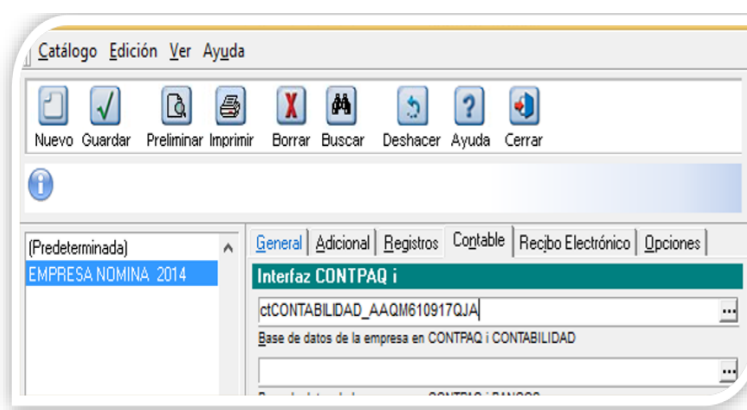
Catálogo Edición Ver Ayuda

Nuevo Guardar Preliminar Imprimir Borrar Buscar Deshacer Ayuda Cerrar

(Predeterminada)
EMPRESA NOMINA 2014

General | Adicional | Registros | Contable | Recibo Electrónico | Opciones

Interfaz CONTPAQ i

ctCONTABILIDAD_AAQM610917QJA

Base de datos de la empresa en CONTPAQ i CONTABILIDAD

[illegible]